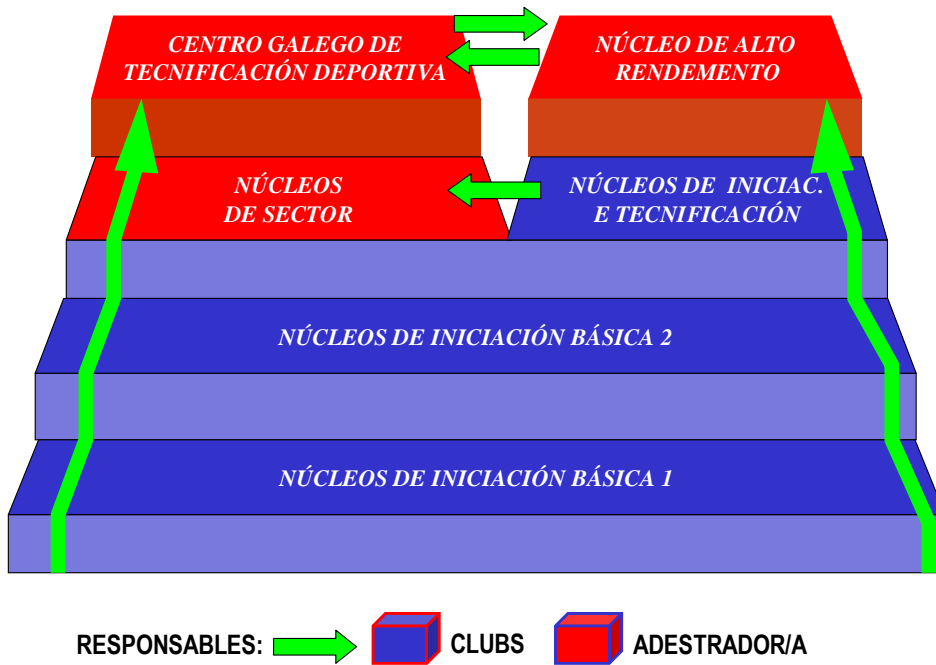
CENTRO GALEGO DE TECNIFICACIÓN DEPORTIVA

NÚCLEO DE ALTO RENDEMENTO

NÚCLEOS DE SECTOR

NÚCLEOS DE INICIAC. E TECNIFICACIÓN

NÚCLEOS DE INICIACIÓN BÁSICA 2

NÚCLEOS DE INICIACIÓN BÁSICA 1

RESPONSABLES: CLUBS ADESTRADOR/A